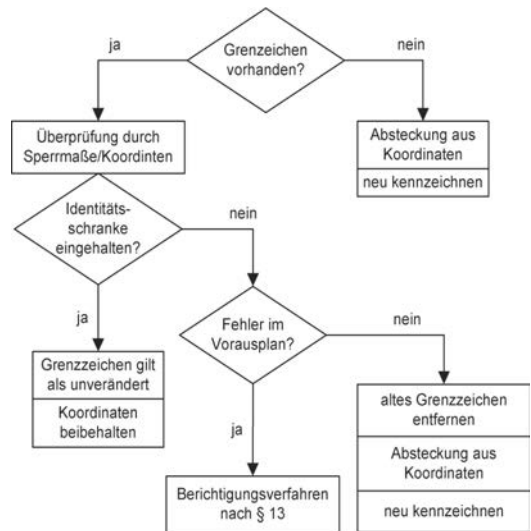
Grenzzeichen vorhanden?

ja

nein

Überprüfung durch Sperrmaße/Koordinten

Absteckung aus Koordinaten

neu kennzeichnen

Identitätsschranke eingehalten?

nein

ja

Fehler im Vorausplan?

nein

Grenzzeichen gilt als unverändert

Koordinaten beibehalten

altes Grenzzeichen entfernen

Absteckung aus Koordinaten

ja

neu kennzeichnen

Berichtigungsverfahren nach § 13